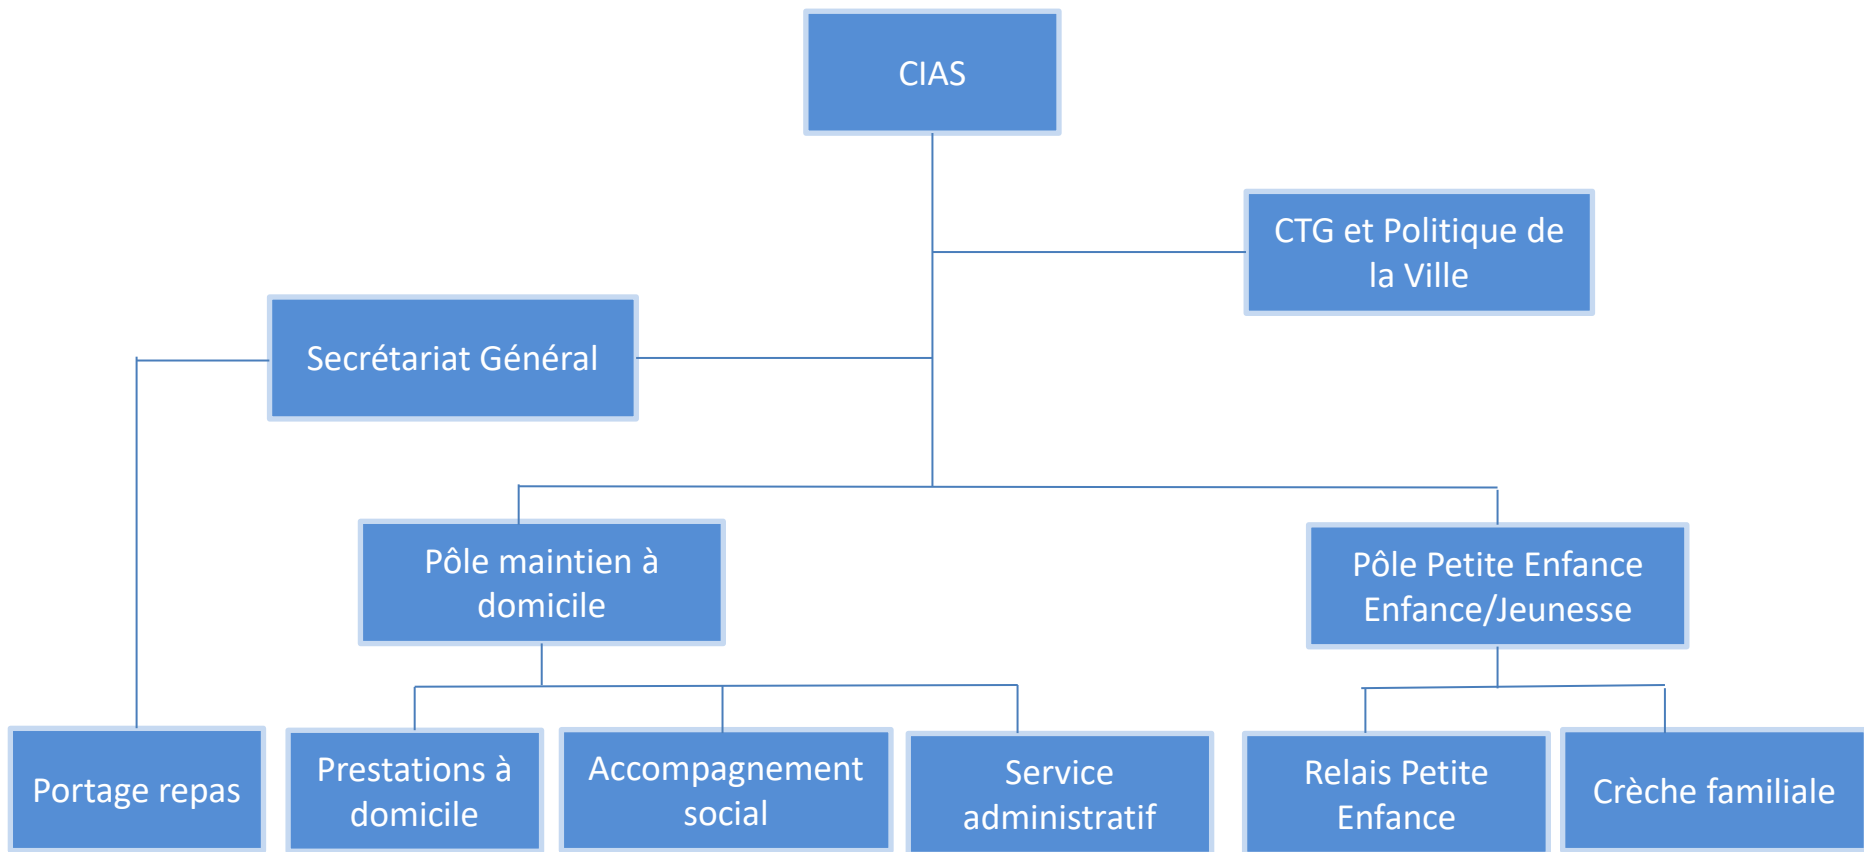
CIAS

CTG et Politique de la Ville

Secrétariat Général

Pôle maintien à domicile

Pôle Petite Enfance Enfance/Jeunesse

Portage repas

Prestations à domicile

Accompagnement social

Service administratif

Relais Petite Enfance

Crèche familiale